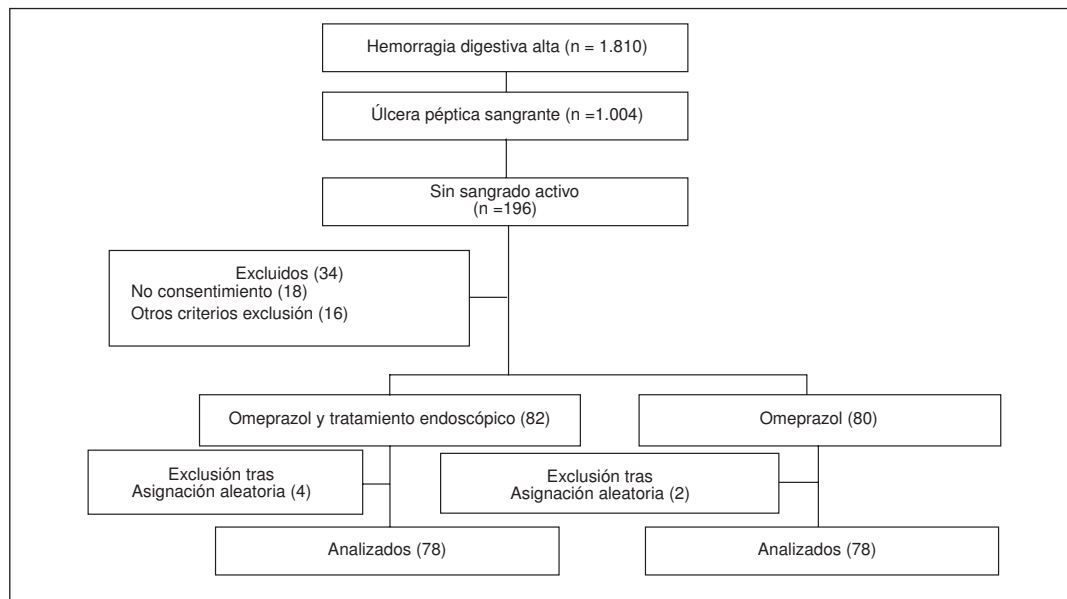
Hemorragia digestiva alta (n = 1.810)

Úlcera péptica sangrante (n =1.004)

Sin sangrado activo (n =196)

Excluidos (34)
No consentimiento (18)
Otros criterios exclusión (16)

Omeprazol y tratamiento endoscópico (82)

Omeprazol (80)

Exclusión tras Asignación aleatoria (4)

Exclusión tras Asignación aleatoria (2)

Analizados (78)

Analizados (78)